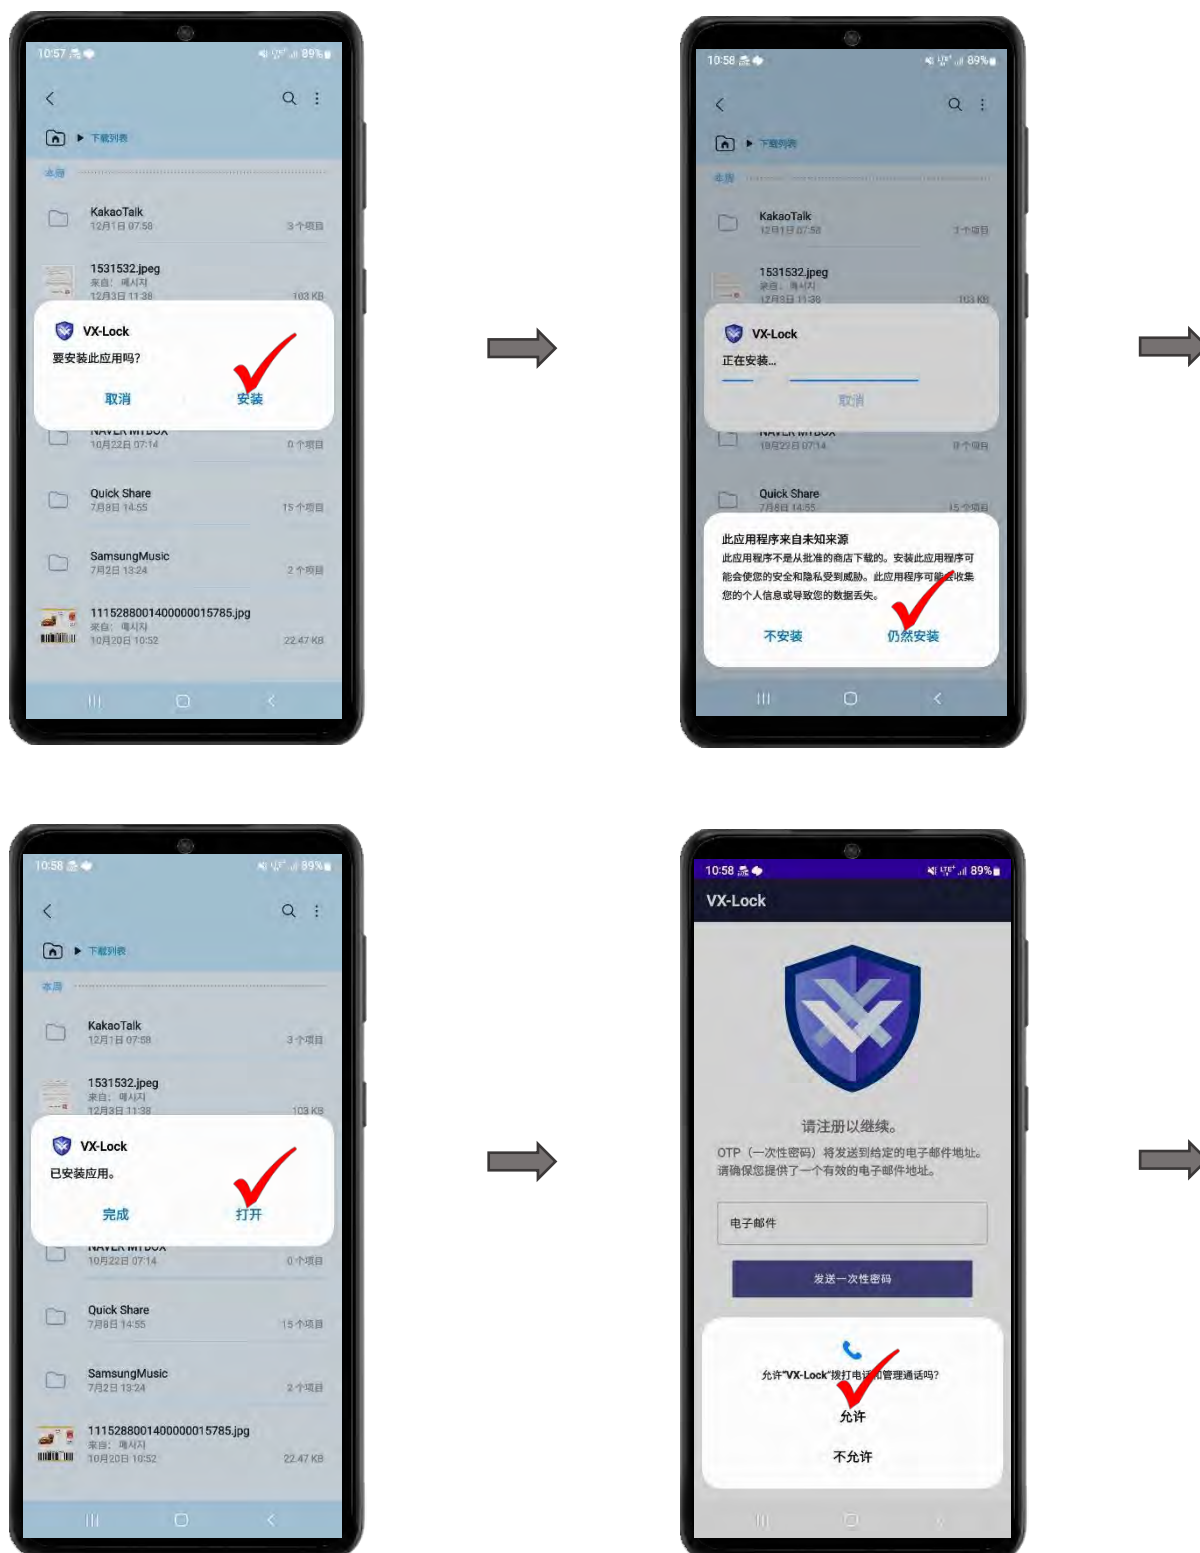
10:57 89%

下载列表

本周

KakaoTalk
12月1日 07:58
3 个项目

1531532.jpeg
来自: 메시지
12月3日 11:38
103 KB

VX-Lock
要安装此应用吗?
取消 安装

10月22日 07:14
0 个项目

Quick Share
7月8日 14:55
15 个项目

SamsungMusic
7月2日 13:24
2 个项目

1115288001400000015785.jpg
来自: 메시지
10月20日 10:52
22.47 KB

10:58 89%

下载列表

本周

KakaoTalk
12月1日 07:58
3 个项目

1531532.jpeg
来自: 메시지
12月3日 11:38
103 KB

VX-Lock
正在安装...
取消

10月22日 07:14
0 个项目

Quick Share
7月8日 14:55
15 个项目

此应用程序来自未知来源
此应用程序不是从批准的商店下载的。安装此应用程序可能会使您的安全和隐私受到威胁。此应用程序可能会收集您的个人信息或导致您的数据丢失。
不安装 仍然安装

10:58 89%

下载列表

本周

KakaoTalk
12月1日 07:58
3 个项目

1531532.jpeg
来自: 메시지
12月3日 11:38
103 KB

VX-Lock
已安装应用。
完成 打开

10月22日 07:14
0 个项目

Quick Share
7月8日 14:55
15 个项目

SamsungMusic
7月2日 13:24
2 个项目

1115288001400000015785.jpg
来自: 메시지
10月20日 10:52
22.47 KB

10:58 89%
VX-Lock

请注册以继续。
OTP（一次性密码）将发送到给定的电子邮件地址。请确保您提供了一个有效的电子邮件地址。

电子邮件

发送一次性密码

允许"VX-Lock"拨打电话和管理通话吗?
允许
不允许